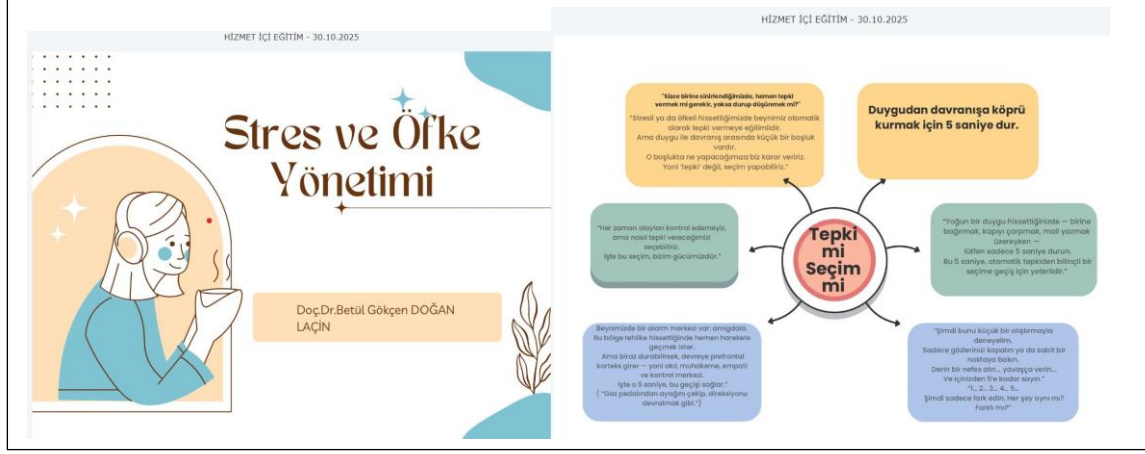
HİZMET İÇİ EĞİTİM - 30.10.2025

Stres ve Öfke Yönetimi

Doç.Dr.Betül Gökçen DOĞAN LAÇİN

HİZMET İÇİ EĞİTİM - 30.10.2025

"Sizce birine sinirlendiğimizde, hemen tepki vermek mi gerekir, yoksa durup düşünmek mi?"
"Stresli ya da öfkeli hissettiğimizde beynimiz otomatik olarak tepki vermeye eğilimlidir. Ama duygu ile davranış arasında küçük bir boşluk vardır. O boşlukta ne yapacağımıza biz karar veririz. Yani 'tepki' değil, seçim yapabiliriz."

Duygudan davranışa köprü kurmak için 5 saniye dur.

"Her zaman olayları kontrol edemeyiz, ama nasıl tepki vereceğimizi seçebiliriz. İşte bu seçim, bizim gücümüzdür."

Tepki mi Seçim mi

"Yoğun bir duygu hissettiğinizde — birine bağırmak, kapıyı çarpmak, mail yazmak üzereyken — lütfen sadece 5 saniye durun. Bu 5 saniye, otomatik tepkiden bilinçli bir seçime geçiş için yeterlidir."

Beynimizde bir alarm merkezi var: amigdala. Bu bölge tehlike hissettiğinde hemen harekete geçmek ister. Ama biraz durabilirsek, devreye prefrontal korteks girer — yani akıl, muhakeme, empati ve kontrol merkezi. İşte o 5 saniye, bu geçişi sağlar." ( "Gaz pedalından ayağını çekip, direksiyonu devralmak gibi.")

"Şimdi bunu küçük bir alıştırmayla deneyelim. Sadece gözlerinizi kapatın ya da sabit bir noktaya bakın. Derin bir nefes alın… yavaşça verin… Ve içinizden 5'e kadar sayın." "1… 2… 3… 4… 5… Şimdi sadece fark edin. Her şey aynı mı? Farklı mı?"